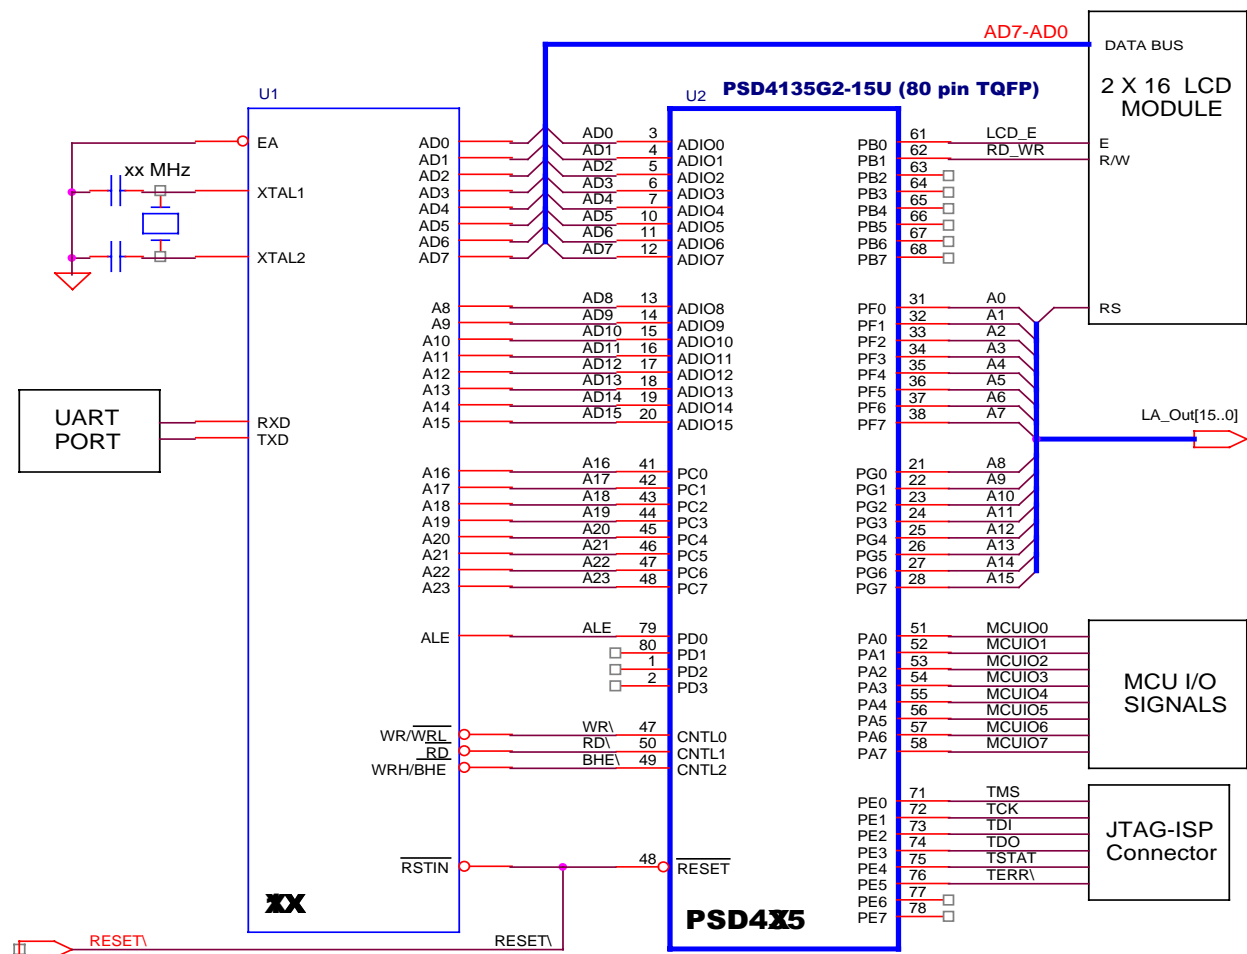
AD7-AD0

DATA BUS

2 X 16 LCD MODULE

U1

U2 PSD4135G2-15U (80 pin TQFP)

EA
xx MHz
XTAL1
XTAL2

AD0
AD1
AD2
AD3
AD4
AD5
AD6
AD7

AD0 3 ADIO0
AD1 4 ADIO1
AD2 5 ADIO2
AD3 6 ADIO3
AD4 7 ADIO4
AD5 10 ADIO5
AD6 11 ADIO6
AD7 12 ADIO7

PB0 61 LCD_E E
PB1 62 RD_WR R/W
PB2 63
PB3 64
PB4 65
PB5 66
PB6 67
PB7 68

A8
A9
A10
A11
A12
A13
A14
A15

AD8 13 ADIO8
AD9 14 ADIO9
AD10 15 ADIO10
AD11 16 ADIO11
AD12 17 ADIO12
AD13 18 ADIO13
AD14 19 ADIO14
AD15 20 ADIO15

PF0 31 A0 RS
PF1 32 A1
PF2 33 A2
PF3 34 A3
PF4 35 A4
PF5 36 A5
PF6 37 A6
PF7 38 A7

LA_Out[15..0]

UART PORT

RXD
TXD

A16
A17
A18
A19
A20
A21
A22
A23

A16 41 PC0
A17 42 PC1
A18 43 PC2
A19 44 PC3
A20 45 PC4
A21 46 PC5
A22 47 PC6
A23 48 PC7

PG0 21 A8
PG1 22 A9
PG2 23 A10
PG3 24 A11
PG4 25 A12
PG5 26 A13
PG6 27 A14
PG7 28 A15

ALE

ALE 79 PD0
80 PD1
1 PD2
2 PD3

PA0 51 MCUIO0
PA1 52 MCUIO1
PA2 53 MCUIO2
PA3 54 MCUIO3
PA4 55 MCUIO4
PA5 56 MCUIO5
PA6 57 MCUIO6
PA7 58 MCUIO7

MCU I/O SIGNALS

WR/$\overline{WRL}$
$\overline{RD}$
WRH/BHE

WR\ 47 CNTL0
RD\ 50 CNTL1
BHE\ 49 CNTL2

PE0 71 TMS
PE1 72 TCK
PE2 73 TDI
PE3 74 TDO
PE4 75 TSTAT
PE5 76 TERR\
PE6 77
PE7 78

JTAG-ISP Connector

$\overline{RSTIN}$

48 $\overline{RESET}$

XX

PSD4XX5

RESET\

RESET\